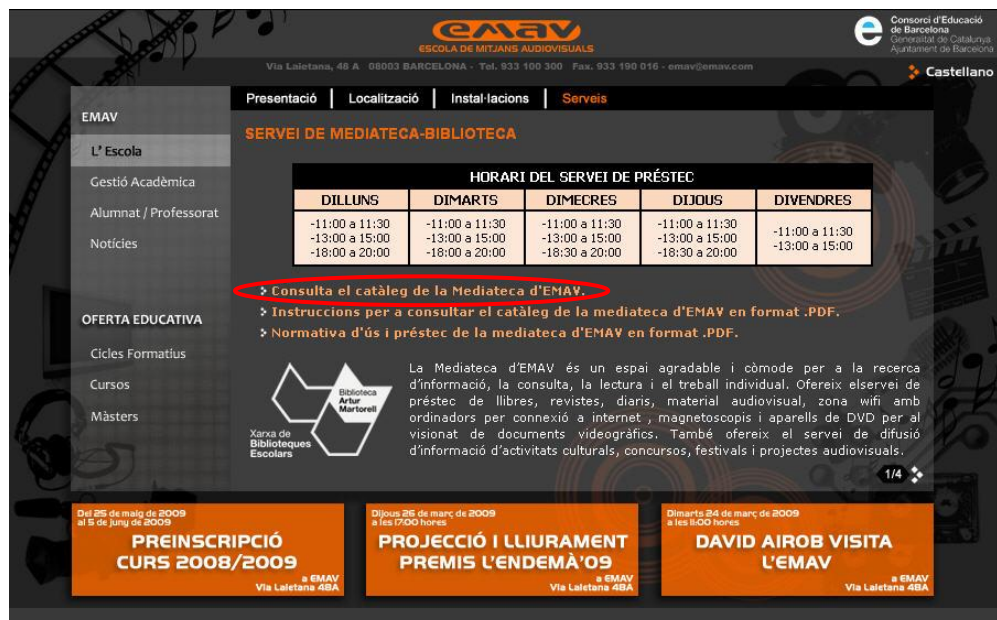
EMAV
ESCOLA DE MITJANS AUDIOVISUALS

Consorci d'Educació de Barcelona
Generalitat de Catalunya
Ajuntament de Barcelona

Via Laietana, 48 A 08003 BARCELONA - Tel. 933 100 300 Fax. 933 190 016 - emav@emav.com

Castellano

EMAV
L' Escola
Gestió Acadèmica
Alumnat / Professorat
Notícies

OFERTA EDUCATIVA
Cicles Formatius
Cursos
Màsters

Presentació | Localització | Instal·lacions | Serveis

SERVEI DE MEDIATECA-BIBLIOTECA

HORARI DEL SERVEI DE PRÉSTEC

| DILLUNS | DIMARTS | DIMECRES | DIJOUS | DIVENDRES |
|---|---|---|---|---|
| -11:00 a 11:30 -13:00 a 15:00 -18:00 a 20:00 | -11:00 a 11:30 -13:00 a 15:00 -18:00 a 20:00 | -11:00 a 11:30 -13:00 a 15:00 -18:30 a 20:00 | -11:00 a 11:30 -13:00 a 15:00 -18:30 a 20:00 | -11:00 a 11:30 -13:00 a 15:00 |

Consulta el catàleg de la Mediateca d'EMAV.
Instruccions per a consultar el catàleg de la mediateca d'EMAV en format .PDF.
Normativa d'ús i préstec de la mediateca d'EMAV en format .PDF.

Biblioteca Artur Martorell
Xarxa de Biblioteques Escolars

La Mediateca d'EMAV és un espai agradable i còmode per a la recerca d'informació, la consulta, la lectura i el treball individual. Ofereix elservei de préstec de llibres, revistes, diaris, material audiovisual, zona wifi amb ordinadors per connexió a internet , magnetoscopis i aparells de DVD per al visionat de documents videogràfics. També ofereix el servei de difusió d'informació d'activitats culturals, concursos, festivals i projectes audiovisuals.

1/4

Del 25 de maig de 2009 al 5 de juny de 2009
PREINSCRIPCIÓ CURS 2008/2009
a EMAV Via Laietana 48A

Dijous 26 de març de 2009 a les 17:00 hores
PROJECCIÓ I LLIURAMENT PREMIS L'ENDEMÀ'09
a EMAV Via Laietana 48A

Dimarts 24 de març de 2009 a les 11:00 hores
DAVID AIROB VISITA L'EMAV
a EMAV Via Laietana 48A